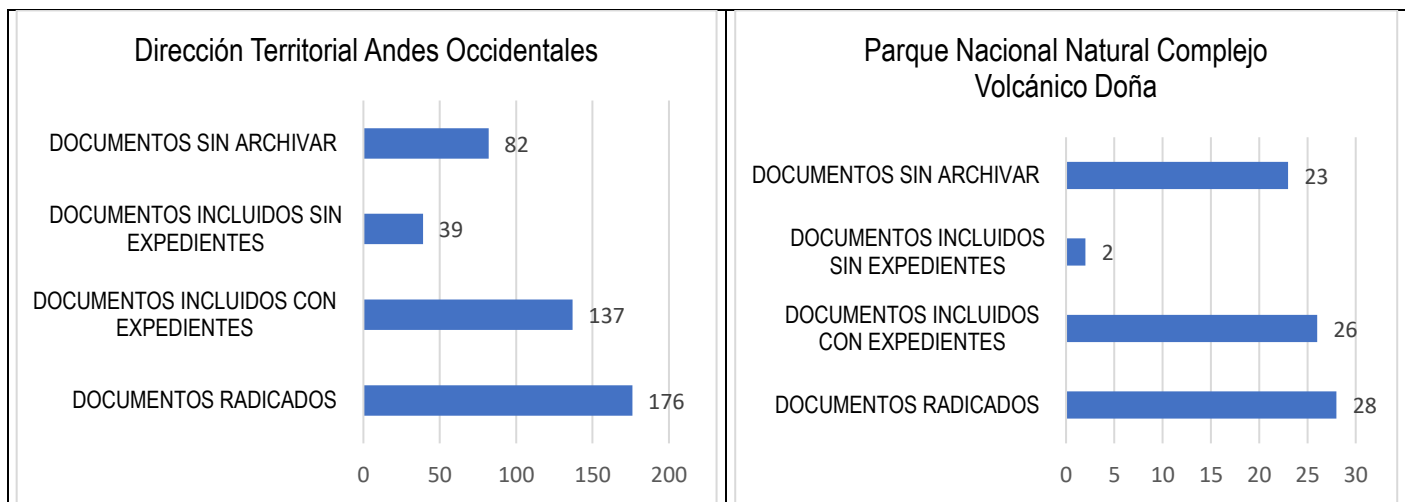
Dirección Territorial Andes Occidentales

DOCUMENTOS SIN ARCHIVAR 82
DOCUMENTOS INCLUIDOS SIN EXPEDIENTES 39
DOCUMENTOS INCLUIDOS CON EXPEDIENTES 137
DOCUMENTOS RADICADOS 176

0 50 100 150 200

Parque Nacional Natural Complejo Volcánico Doña

DOCUMENTOS SIN ARCHIVAR 23
DOCUMENTOS INCLUIDOS SIN EXPEDIENTES 2
DOCUMENTOS INCLUIDOS CON EXPEDIENTES 26
DOCUMENTOS RADICADOS 28

0 5 10 15 20 25 30